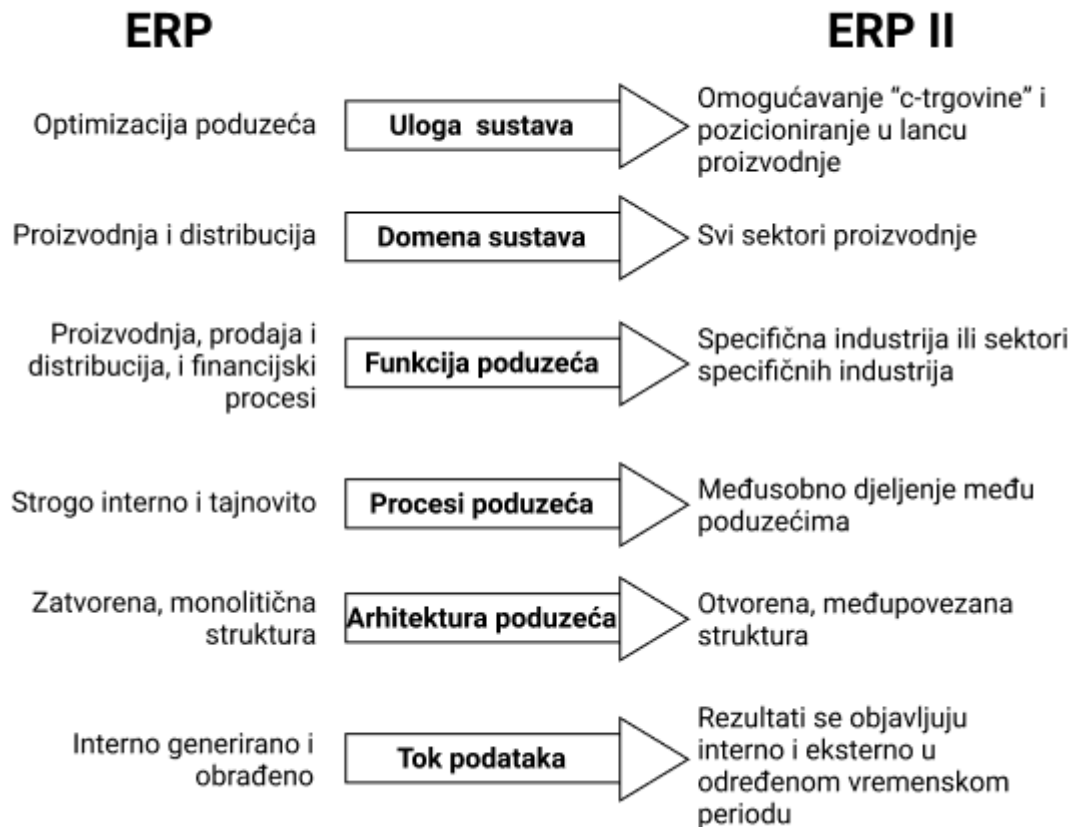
ERP

ERP II

Optimizacija poduzeća

Uloga sustava

Omogućavanje "c-trgovine" i pozicioniranje u lancu proizvodnje

Proizvodnja i distribucija

Domena sustava

Svi sektori proizvodnje

Proizvodnja, prodaja i distribucija, i financijski procesi

Funkcija poduzeća

Specifična industrija ili sektori specifičnih industrija

Strogo interno i tajnovito

Procesi poduzeća

Međusobno djeljenje među poduzećima

Zatvorena, monolitična struktura

Arhitektura poduzeća

Otvorena, međupovezana struktura

Interno generirano i obrađeno

Tok podataka

Rezultati se objavljuju interno i eksterno u određenom vremenskom periodu